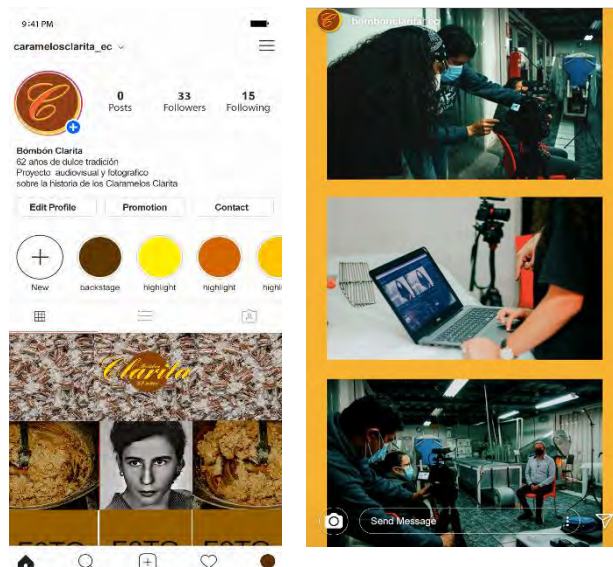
9:41 PM

caramelosclarita_ec

0 Posts
33 Followers
15 Following

Bombón Clarita
62 años de dulce tradición
Proyecto audiovisual y fotografico
sobre la historia de los Claramelos Clarita

Edit Profile
Promotion
Contact

New
backstage
highlight
highlight

Clarita

FOTO
FOTO

bombonclarita_ec

Send Message